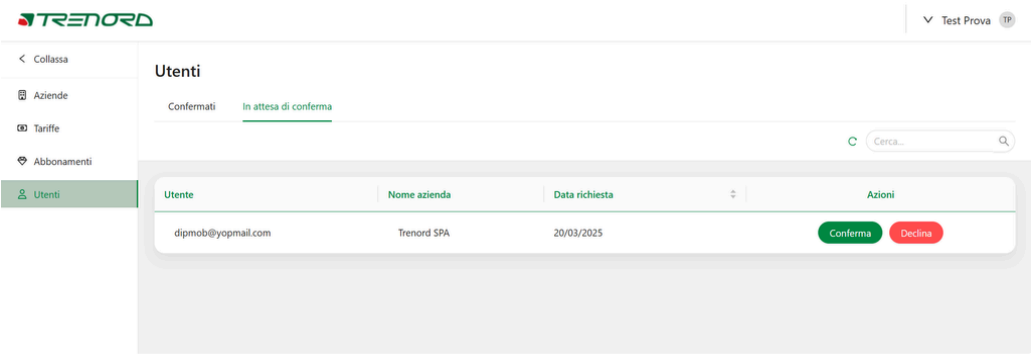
TRENORD

Test Prova TP

< Collassa
Aziende
Tariffe
Abbonamenti
Utenti

Utenti

Confermati
In attesa di conferma

Cerca...

| Utente | Nome azienda | Data richiesta | Azioni |
|---|---|---|---|
| dipmob@yopmail.com | Trenord SPA | 20/03/2025 | Conferma Declina |